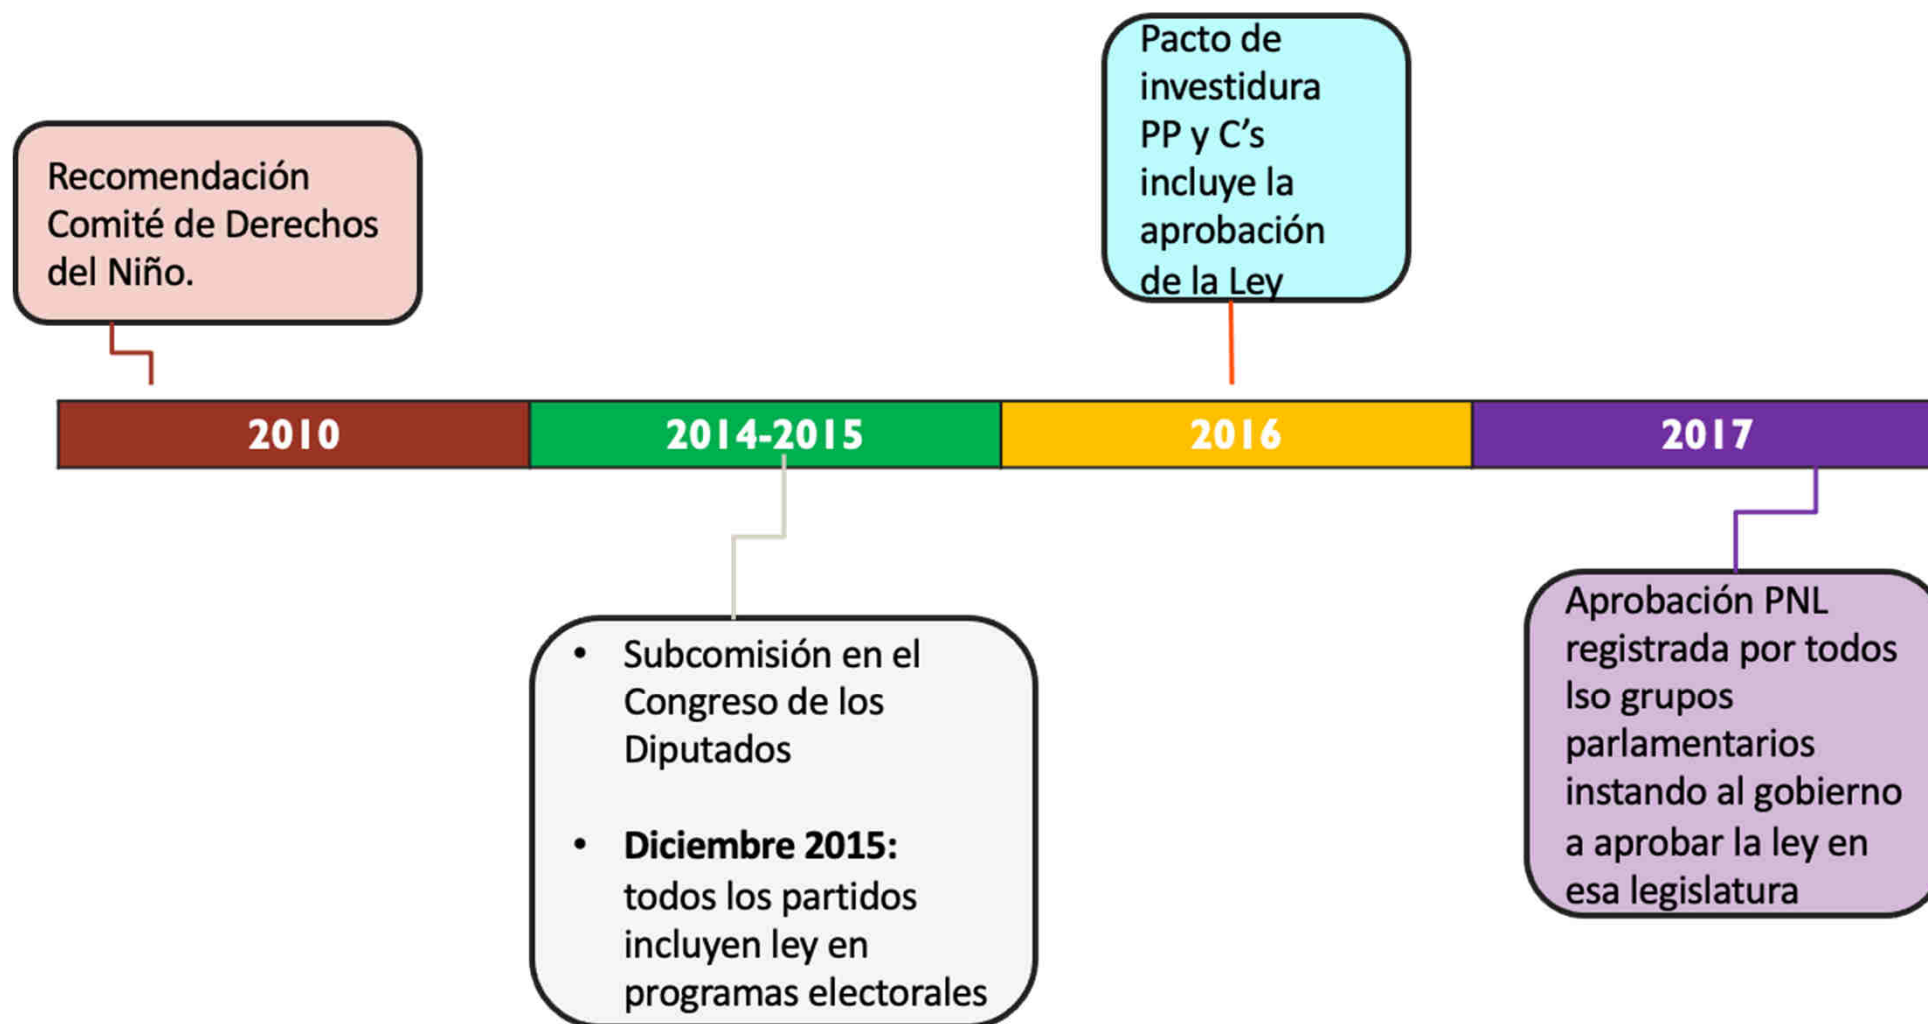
Recomendación Comité de Derechos del Niño.

Pacto de investidura PP y C's incluye la aprobación de la Ley

2010

2014-2015

2016

2017

• Subcomisión en el Congreso de los Diputados

• **Diciembre 2015:** todos los partidos incluyen ley en programas electorales

Aprobación PNL registrada por todos lso grupos parlamentarios instando al gobierno a aprobar la ley en esa legislatura